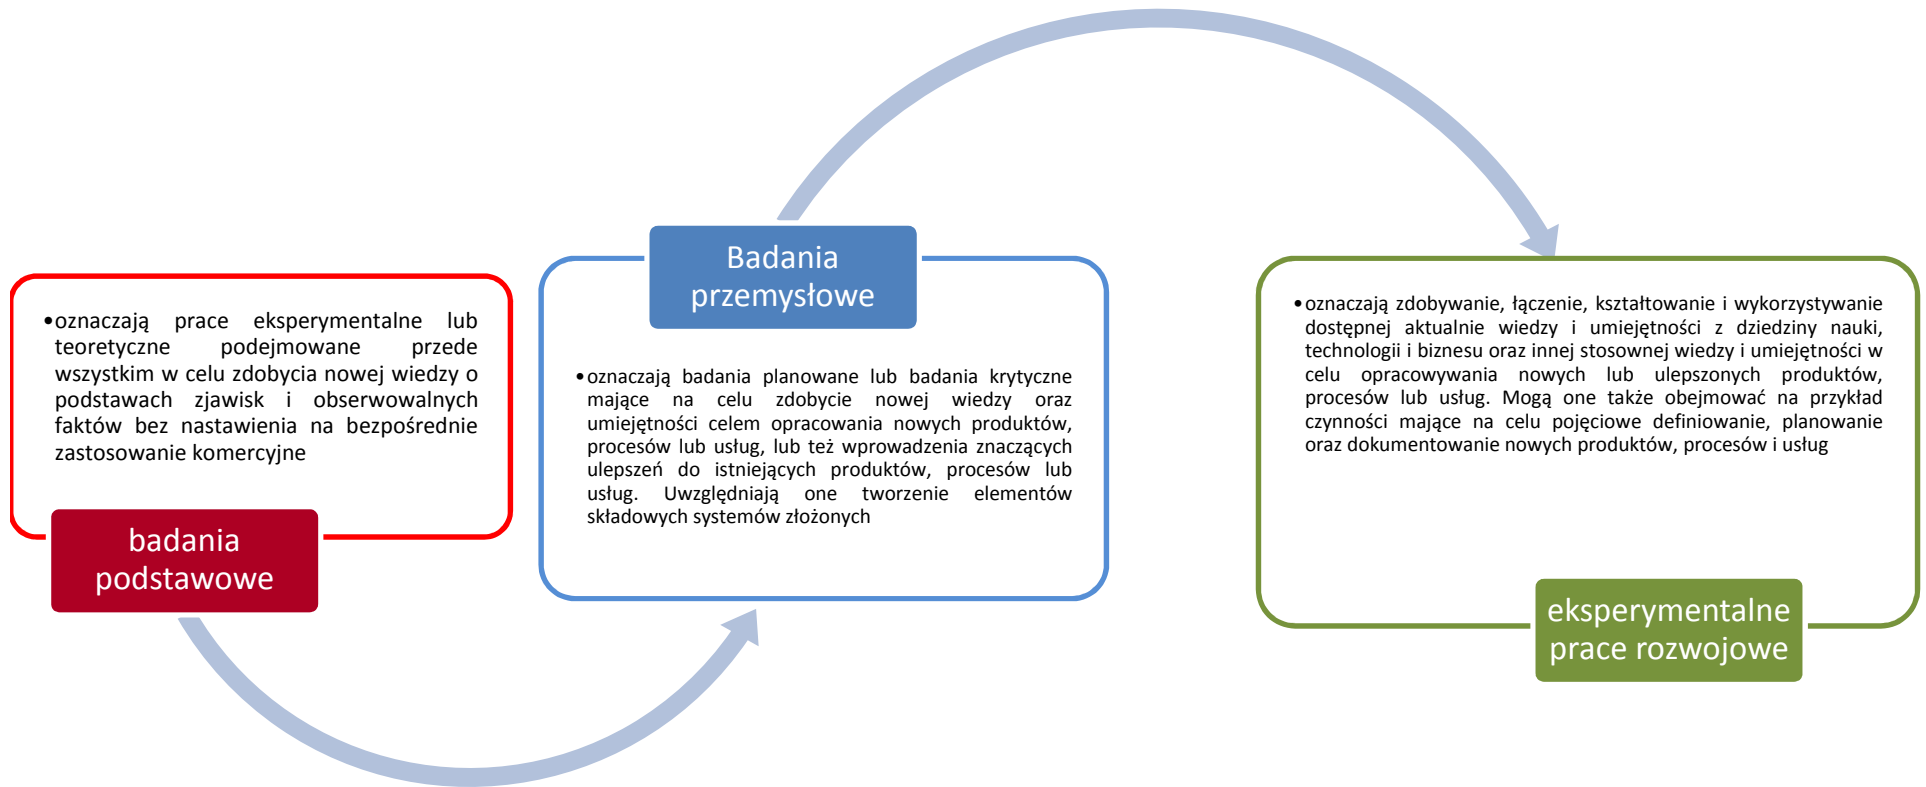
• oznaczają prace eksperymentalne lub teoretyczne podejmowane przede wszystkim w celu zdobycia nowej wiedzy o podstawach zjawisk i obserwowalnych faktów bez nastawienia na bezpośrednie zastosowanie komercyjne

badania podstawowe

Badania przemysłowe

• oznaczają badania planowane lub badania krytyczne mające na celu zdobycie nowej wiedzy oraz umiejętności celem opracowania nowych produktów, procesów lub usług, lub też wprowadzenia znaczących ulepszeń do istniejących produktów, procesów lub usług. Uwzględniają one tworzenie elementów składowych systemów złożonych

• oznaczają zdobywanie, łączenie, kształtowanie i wykorzystywanie dostępnej aktualnie wiedzy i umiejętności z dziedziny nauki, technologii i biznesu oraz innej stosownej wiedzy i umiejętności w celu opracowywania nowych lub ulepszonych produktów, procesów lub usług. Mogą one także obejmować na przykład czynności mające na celu pojęciowe definiowanie, planowanie oraz dokumentowanie nowych produktów, procesów i usług

eksperymentalne prace rozwojowe